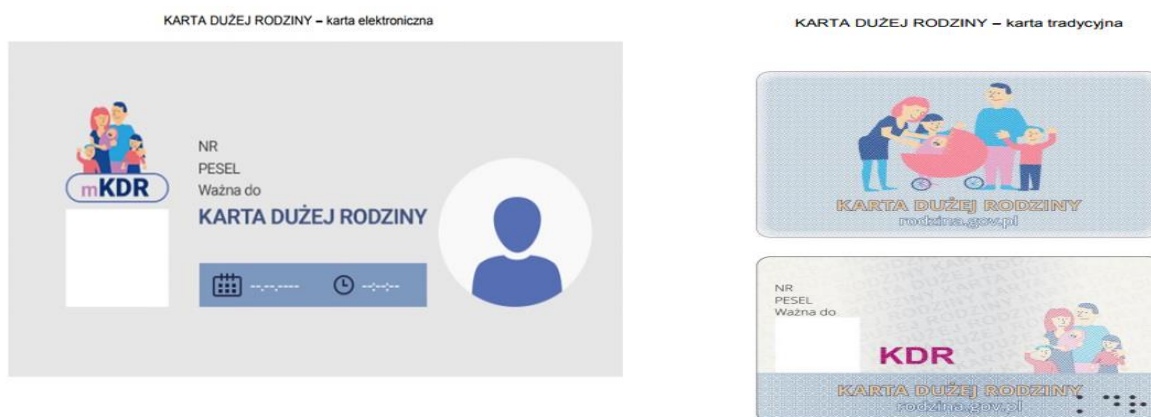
KARTA DUŻEJ RODZINY – karta elektroniczna

mKDR

NR
PESEL
Ważna do
KARTA DUŻEJ RODZINY

--.--.---- --:--:--

KARTA DUŻEJ RODZINY – karta tradycyjna

KARTA DUŻEJ RODZINY
rodzina.gov.pl

NR
PESEL
Ważna do

KDR

KARTA DUŻEJ RODZINY
rodzina.gov.pl